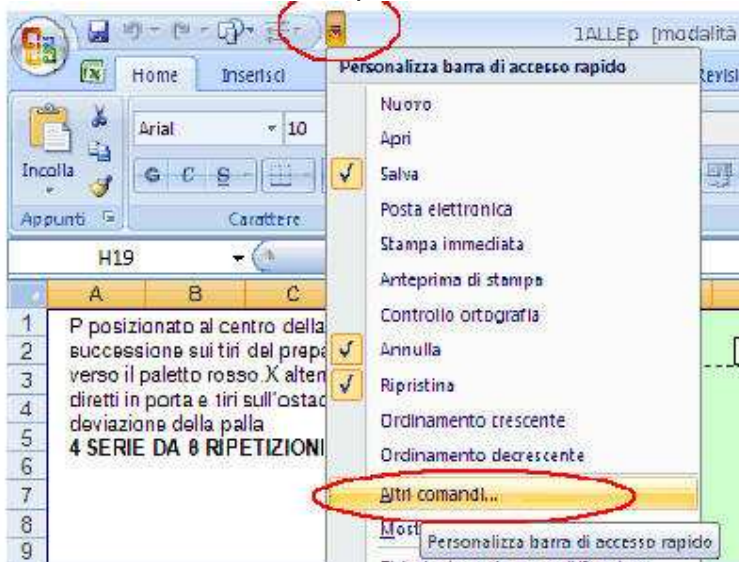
1ALLEp [modalità

Home
Inserisci
Revisi

Arial
10
Incolla
G C S
Appunti
Carattere

H19

A B C

1 P posizionato al centro della
2 successione sui tiri del prepa
3 verso il paletto rosso.X alter
4 diretti in porta e tiri sull'ostac
5 deviazione della palla
6 4 SERIE DA 8 RIPETIZIONI
7
8
9

Personalizza barra di accesso rapido
Nuovo
Apri
Salva
Posta elettronica
Stampa immediata
Anteprima di stampa
Controllo ortografia
Annulla
Ripristina
Ordinamento crescente
Ordinamento decrescente
Altri comandi...
Most
Personalizza barra di accesso rapido